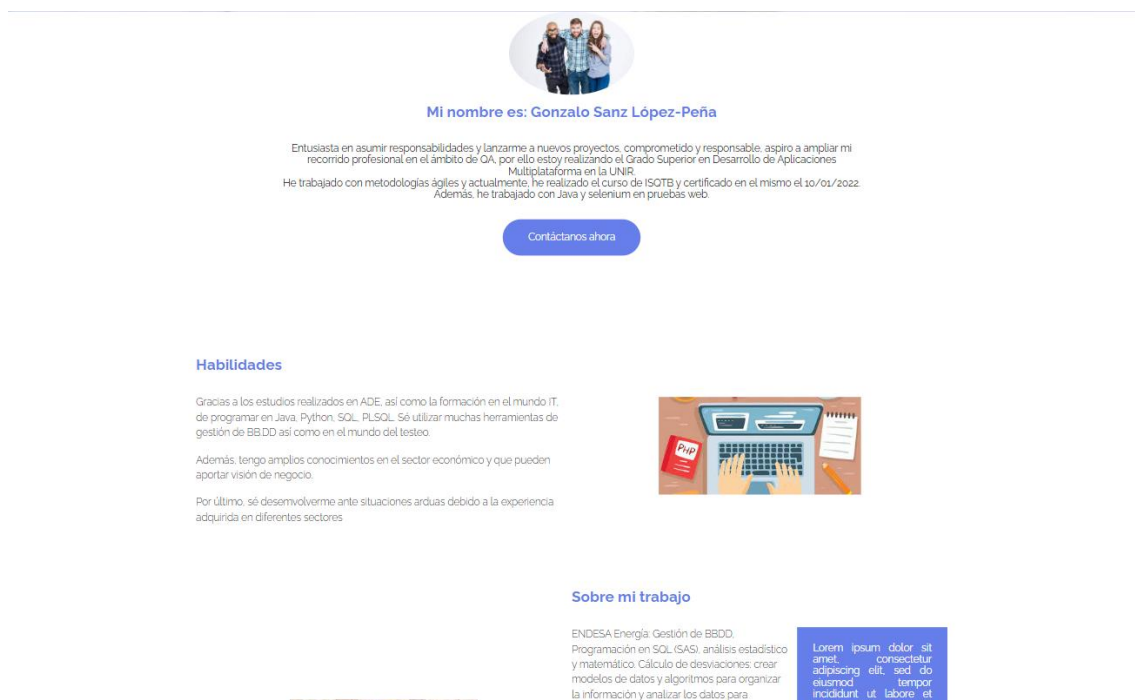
Mi nombre es: Gonzalo Sanz López-Peña

Entusiasta en asumir responsabilidades y lanzarme a nuevos proyectos, comprometido y responsable, aspiro a ampliar mi recorrido profesional en el ámbito de QA, por ello estoy realizando el Grado Superior en Desarrollo de Aplicaciones Multiplataforma en la UNIR.
He trabajado con metodologías ágiles y actualmente, he realizado el curso de ISQTB y certificado en el mismo el 10/01/2022. Además, he trabajado con Java y selenium en pruebas web.

Contáctanos ahora

Habilidades

Gracias a los estudios realizados en ADE, así como la formación en el mundo IT, de programar en Java, Python, SQL, PLSQL. Sé utilizar muchas herramientas de gestión de BB.DD así como en el mundo del testeo.

Además, tengo amplios conocimientos en el sector económico y que pueden aportar visión de negocio.

Por último, sé desenvolverme ante situaciones arduas debido a la experiencia adquirida en diferentes sectores

PHP

Sobre mi trabajo

ENDESA Energía: Gestión de BBDD, Programación en SQL (SAS), análisis estadístico y matemático. Cálculo de desviaciones: crear modelos de datos y algoritmos para organizar la información y analizar los datos para

Lorem ipsum dolor sit amet, consectetur adipiscing elit, sed do eiusmod tempor incididunt ut labore et